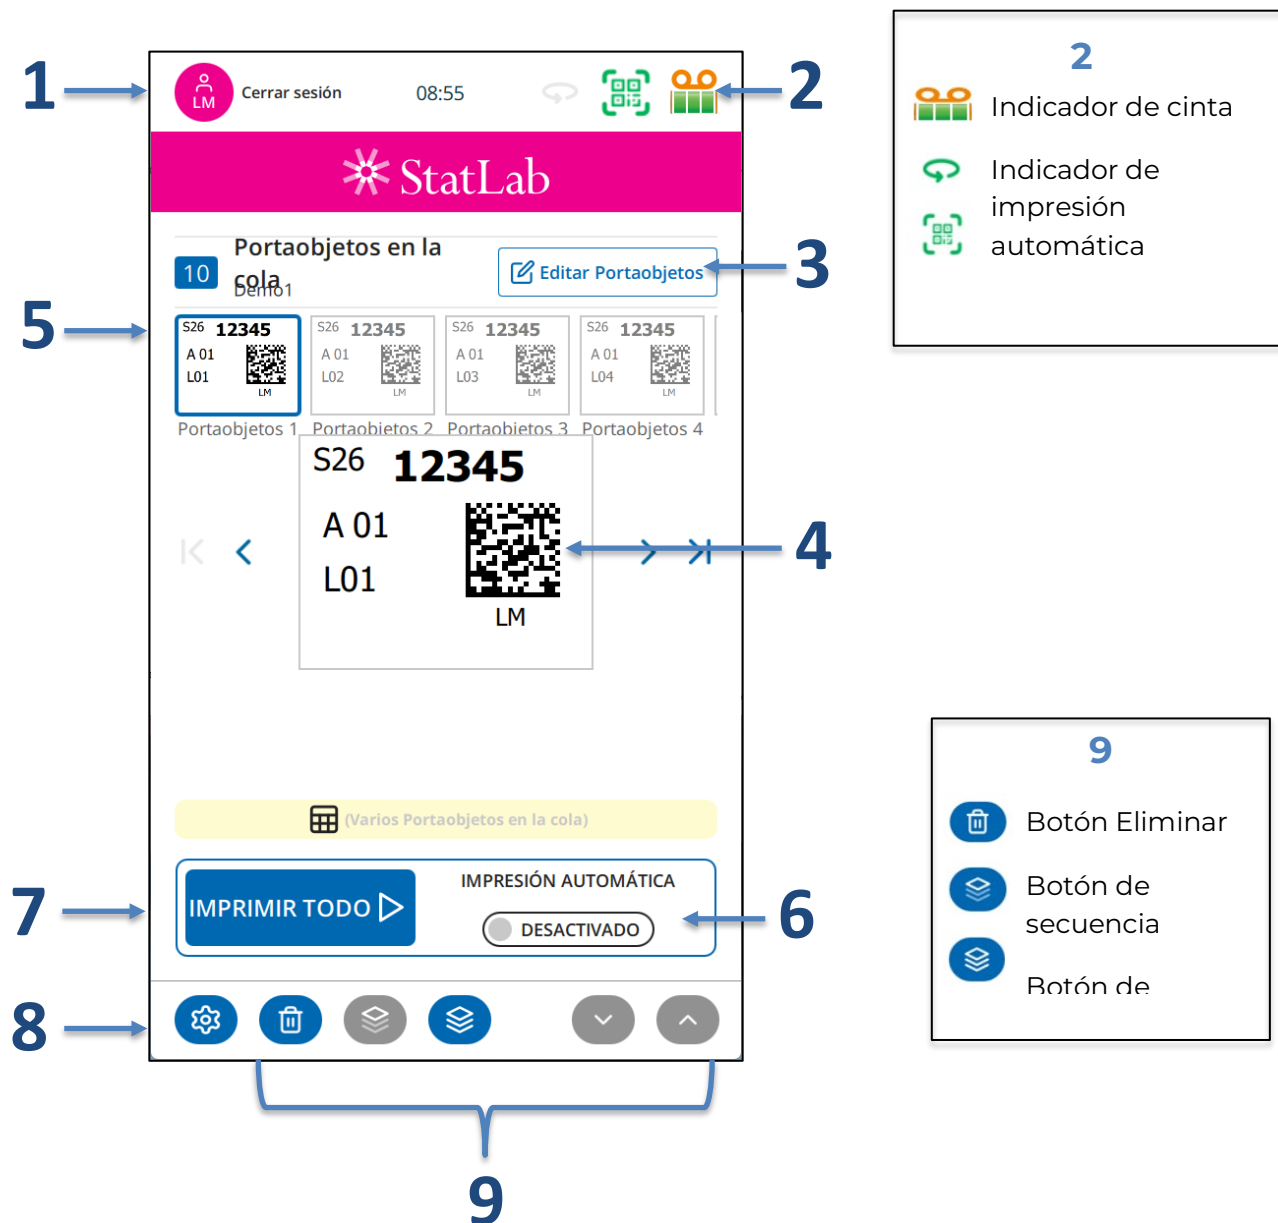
1

LM Cerrar sesión 08:55

2

StatLab

10 Portaobjetos en la cola
Demo1

Editar Portaobjetos

3

5

| S26 12345 A 01 L01 LM | S26 12345 A 01 L02 LM | S26 12345 A 01 L03 LM | S26 12345 A 01 L04 LM |
|---|---|---|---|
| Portaobjetos 1 | Portaobjetos 2 | Portaobjetos 3 | Portaobjetos 4 |

S26 12345
A 01
L01
LM

4

(Varios Portaobjetos en la cola)

7

IMPRIMIR TODO

IMPRESIÓN AUTOMÁTICA
DESACTIVADO

6

8

9

2
Indicador de cinta
Indicador de impresión automática

9
Botón Eliminar
Botón de secuencia
Botón de